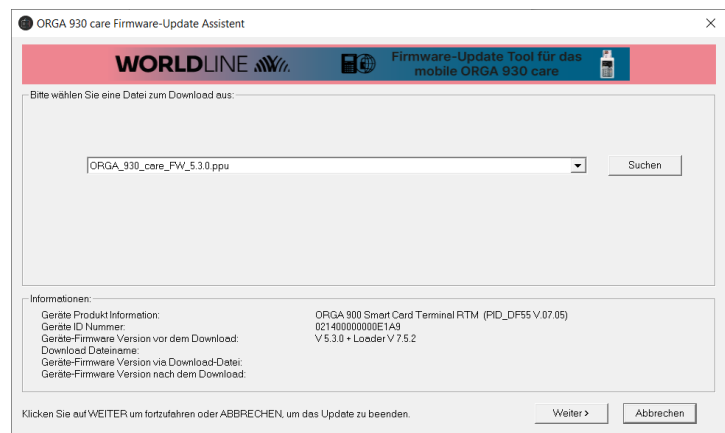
ORGA 930 care Firmware-Update Assistent

X

WORLDLINE

Firmware-Update Tool für das mobile ORGA 930 care

Bitte wählen Sie eine Datei zum Download aus:

ORGA_930_care_FW_5.3.0.ppu

Suchen

Informationen:

| | |
|---|---|
| Geräte Produkt Information: | ORGA 900 Smart Card Terminal RTM (PID_DF55 V.07.05) |
| Geräte ID Nummer: | 021400000000E1A9 |
| Geräte-Firmware Version vor dem Download: | V 5.3.0 + Loader V 7.5.2 |
| Download Dateiname: | |
| Geräte-Firmware Version via Download-Datei: | |
| Geräte-Firmware Version nach dem Download: | |

Klicken Sie auf WEITER um fortzufahren oder ABBRECHEN, um das Update zu beenden.

Weiter >

Abbrechen